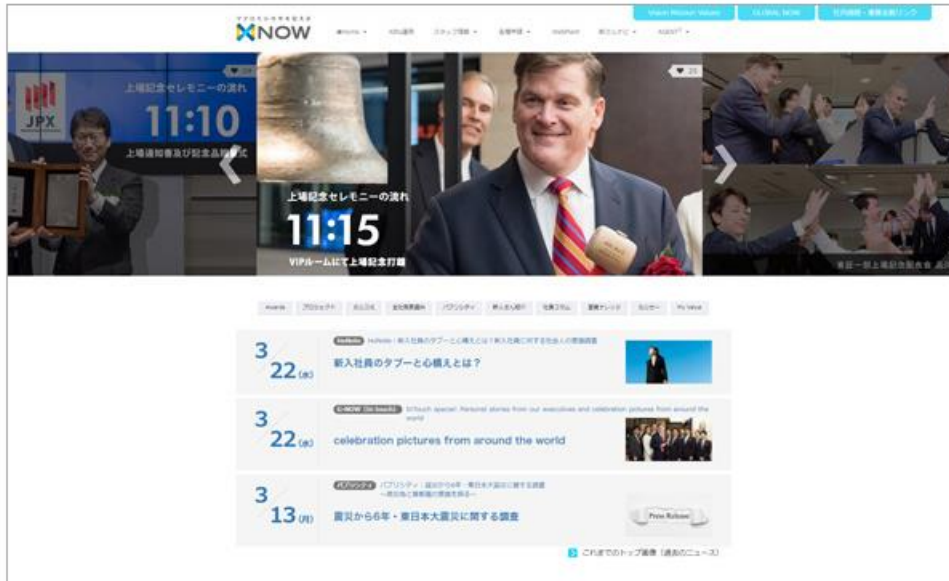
Vision Mission Values GLOBAL NOW 社内規程・業務支援リンク

XNOW

HOME ▾ XSL通信 スタッフ情報 ▾ 各種申請 ▾ WebPoint 新コミュニティ ▾ AGENT ▾

JPX

上場記念セレモニーの流れ
11:10
上場通知書及び記念品授受式

上場記念セレモニーの流れ
11:15
VIPルームにて上場記念打鐘

♥ 25

東証一部上場記念祝賀会 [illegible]

Awards プロジェクト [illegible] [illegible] パブリシティ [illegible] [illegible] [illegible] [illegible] My Value

3
22(水)
NoNote | NoNote：新入社員のタブーと心構えとは？新入社員に対する社会人の意識調査
新入社員のタブーと心構えとは？

3
22(水)
G-NOW (In touch) InTouch special: Personal stories from our executives and celebration pictures from around the world
celebration pictures from around the world

3
13(月)
パブリシティ パブリシティ：震災から6年・東日本大震災に関する調査 ～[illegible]～
震災から6年・東日本大震災に関する調査

Press Release

これまでのトップ画像（過去のニュース）